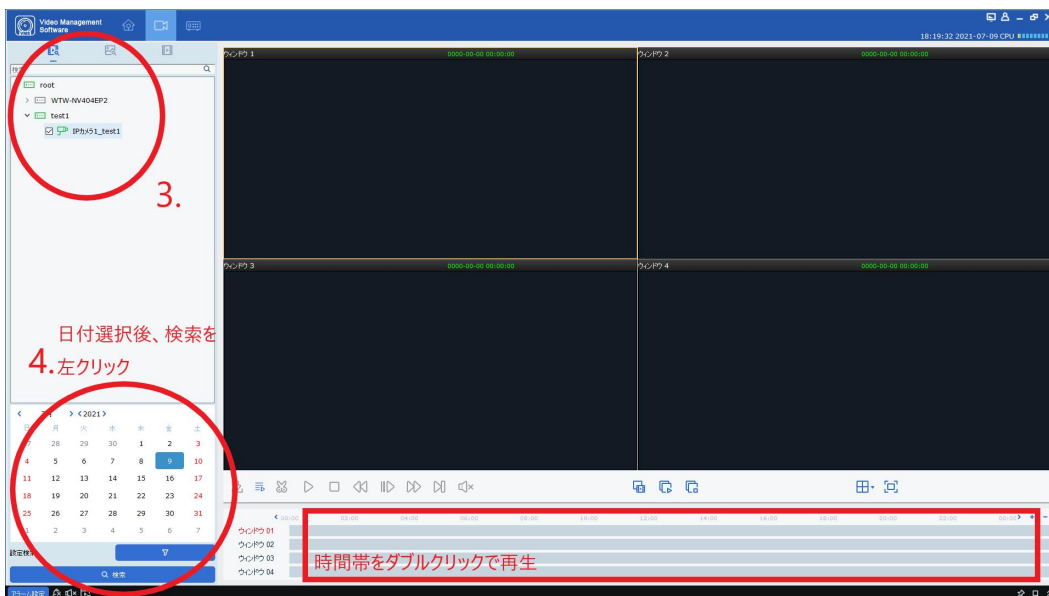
Video Management Software

18:19:32 2021-07-09 CPU

検

root

WTW-NV404EP2

test1

IPカメラ1_test1

3.

ウィンドウ 1 0000-00-00 00:00:00

ウィンドウ 2 0000-00-00 00:00:00

ウィンドウ 3 0000-00-00 00:00:00

ウィンドウ 4 0000-00-00 00:00:00

日付選択後、検索を

4.左クリック

< 7 > < 2021 >

| 日 | 月 | 火 | 水 | 木 | 金 | 土 |
|---|---|---|---|---|---|---|
| 27 | 28 | 29 | 30 | 1 | 2 | 3 |
| 4 | 5 | 6 | 7 | 8 | 9 | 10 |
| 11 | 12 | 13 | 14 | 15 | 16 | 17 |
| 18 | 19 | 20 | 21 | 22 | 23 | 24 |
| 25 | 26 | 27 | 28 | 29 | 30 | 31 |
| 1 | 2 | 3 | 4 | 5 | 6 | 7 |

設定検索

検索

00:00 02:00 04:00 06:00 08:00 10:00 12:00 14:00 16:00 18:00 20:00 22:00 00:00

ウィンドウ 01

ウィンドウ 02

ウィンドウ 03

ウィンドウ 04

時間帯をダブルクリックで再生

アラーム設定